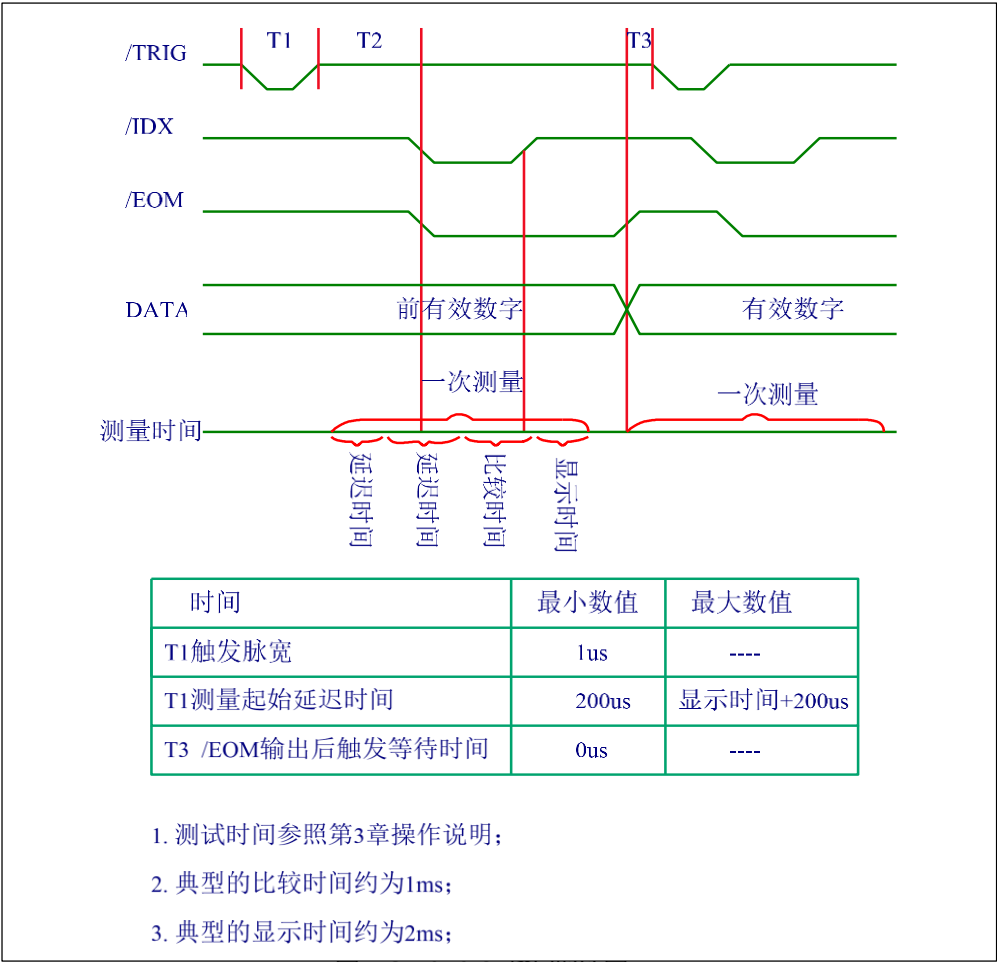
/TRIG

T1

T2

T3

/IDX

/EOM

DATA

前有效数字

有效数字

一次测量

一次测量

测量时间

延迟时间

延迟时间

比较时间

显示时间

| 时间 | 最小数值 | 最大数值 |
|---|---|---|
| T1触发脉宽 | 1us | ---- |
| T1测量起始延迟时间 | 200us | 显示时间+200us |
| T3 /EOM输出后触发等待时间 | 0us | ---- |

1. 测试时间参照第3章操作说明；

2. 典型的比较时间约为1ms；

3. 典型的显示时间约为2ms；